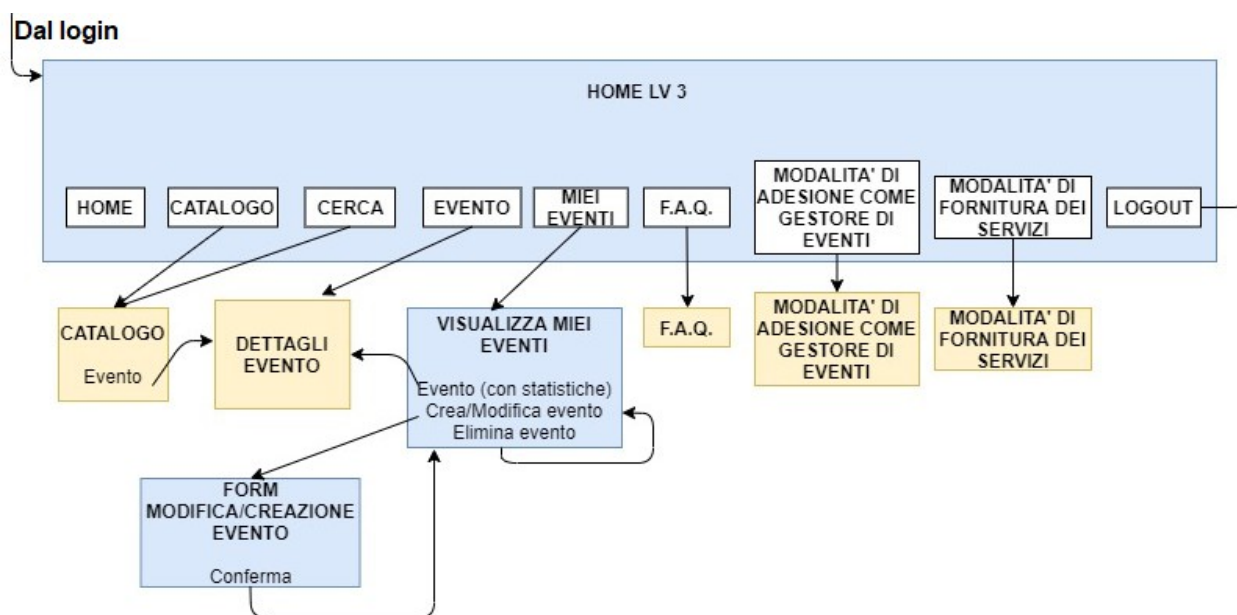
Dal login

HOME LV 3

HOME

CATALOGO

CERCA

EVENTO

MIEI EVENTI

F.A.Q.

MODALITA' DI ADESIONE COME GESTORE DI EVENTI

MODALITA' DI FORNITURA DEI SERVIZI

LOGOUT

CATALOGO

Evento

DETTAGLI EVENTO

VISUALIZZA MIEI EVENTI

Evento (con statistiche)
Crea/Modifica evento
Elimina evento

F.A.Q.

MODALITA' DI ADESIONE COME GESTORE DI EVENTI

MODALITA' DI FORNITURA DEI SERVIZI

FORM MODIFICA/CREAZIONE EVENTO

Conferma